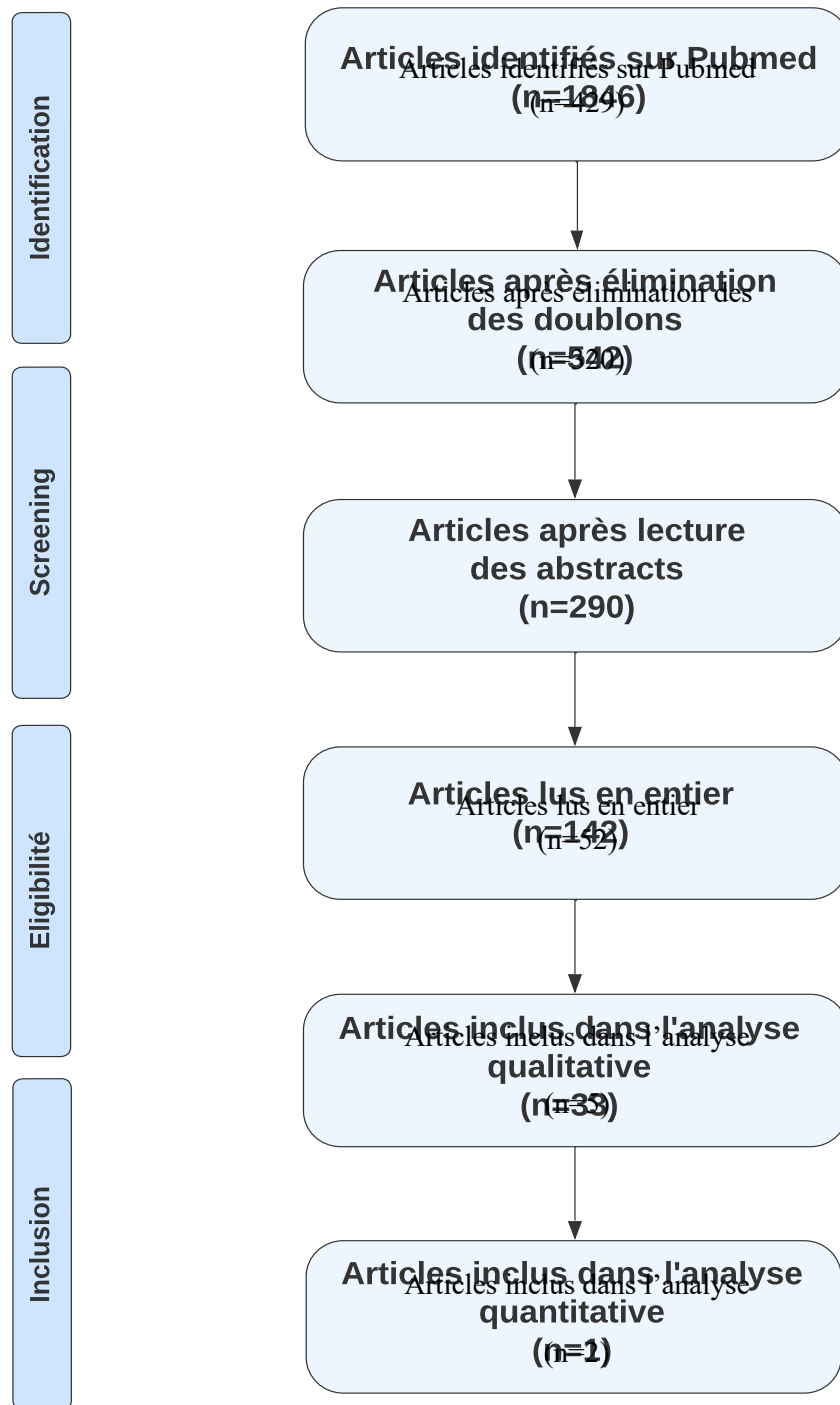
Identification

Screening

Eligibilité

Inclusion

Articles identifiés sur Pubmed
(n=1846)

Articles identifiés sur Pubmed
(n=429)

Articles après élimination des doublons
(n=540)

Articles après élimination des
(n=342)

Articles après lecture des abstracts
(n=290)

Articles lus en entier
(n=142)

Articles lus en entier
(n=52)

Articles inclus dans l'analyse qualitative
(n=33)

Articles inclus dans l'analyse
(n=5)

Articles inclus dans l'analyse quantitative
(n=1)

Articles inclus dans l'analyse
(n=2)